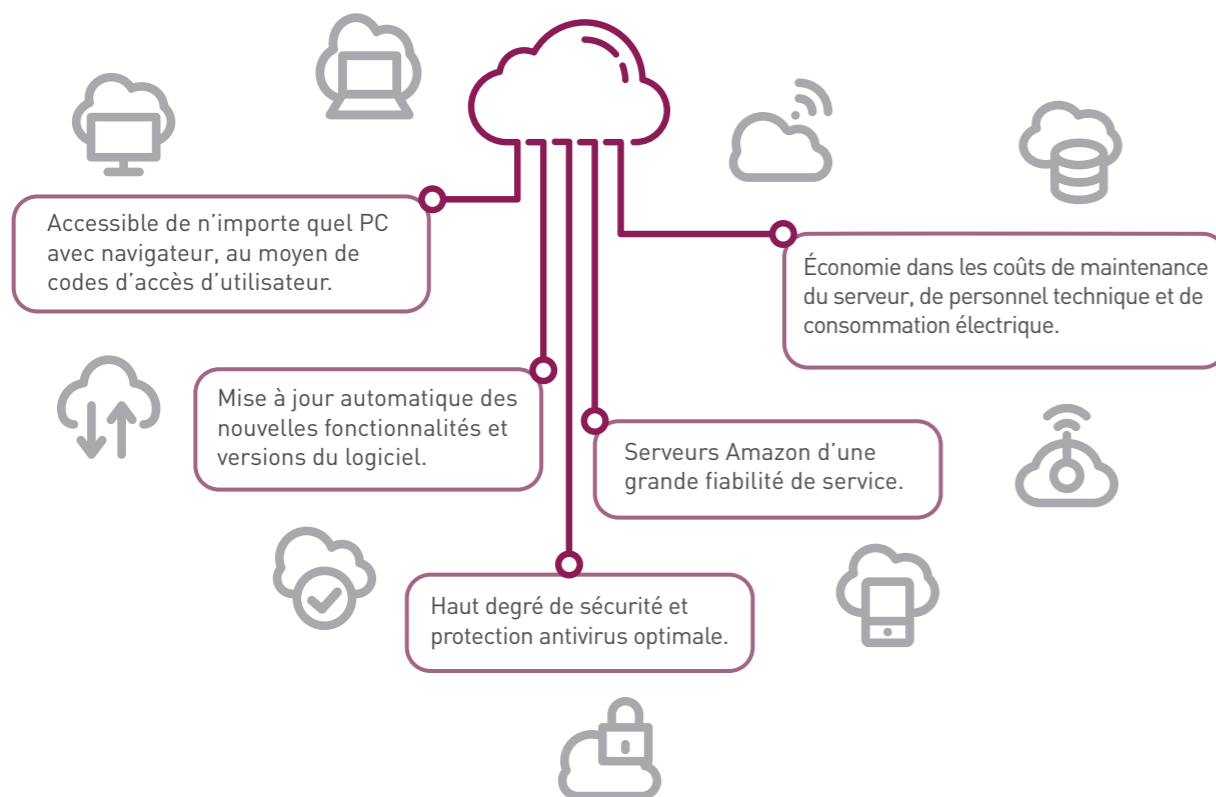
Accessible de n’importe quel PC avec navigateur, au moyen de codes d’accès d’utilisateur.

Économie dans les coûts de maintenance du serveur, de personnel technique et de consommation électrique.

Mise à jour automatique des nouvelles fonctionnalités et versions du logiciel.

Serveurs Amazon d’une grande fiabilité de service.

Haut degré de sécurité et protection antivirus optimale.